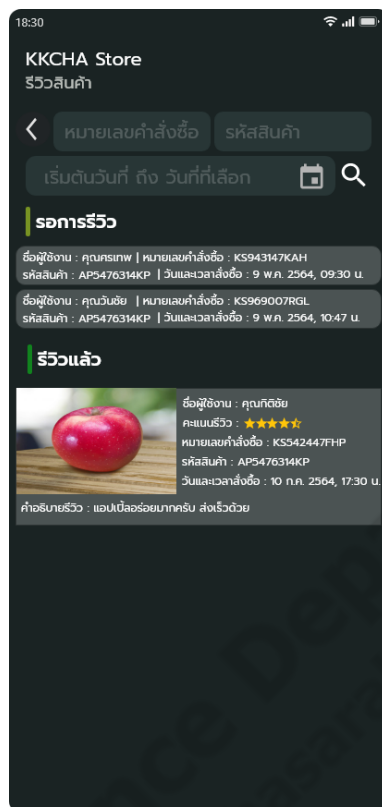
18:30

KKCHA Store
รีวิวสินค้า

หมายเลขคำสั่งซื้อ
รหัสสินค้า
เริ่มต้นวันที่ ถึง วันที่ที่เลือก

รอการรีวิว

ชื่อผู้ใช้งาน : คุณศรเทพ | หมายเลขคำสั่งซื้อ : KS943147KAH
รหัสสินค้า : AP5476314KP | วันและเวลาสั่งซื้อ : 9 พ.ค. 2564, 09:30 น.

ชื่อผู้ใช้งาน : คุณวันชัย | หมายเลขคำสั่งซื้อ : KS969007RGL
รหัสสินค้า : AP5476314KP | วันและเวลาสั่งซื้อ : 9 พ.ค. 2564, 10:47 น.

รีวิวแล้ว

ชื่อผู้ใช้งาน : คุณกิติชัย
คะแนนรีวิว : ★★★★☆
หมายเลขคำสั่งซื้อ : KS542447FHP
รหัสสินค้า : AP5476314KP
วันและเวลาสั่งซื้อ : 10 ก.ค. 2564, 17:30 น.

คำอธิบายรีวิว : แอปเปิ้ลอร่อยมากครับ ส่งเร็วด้วย